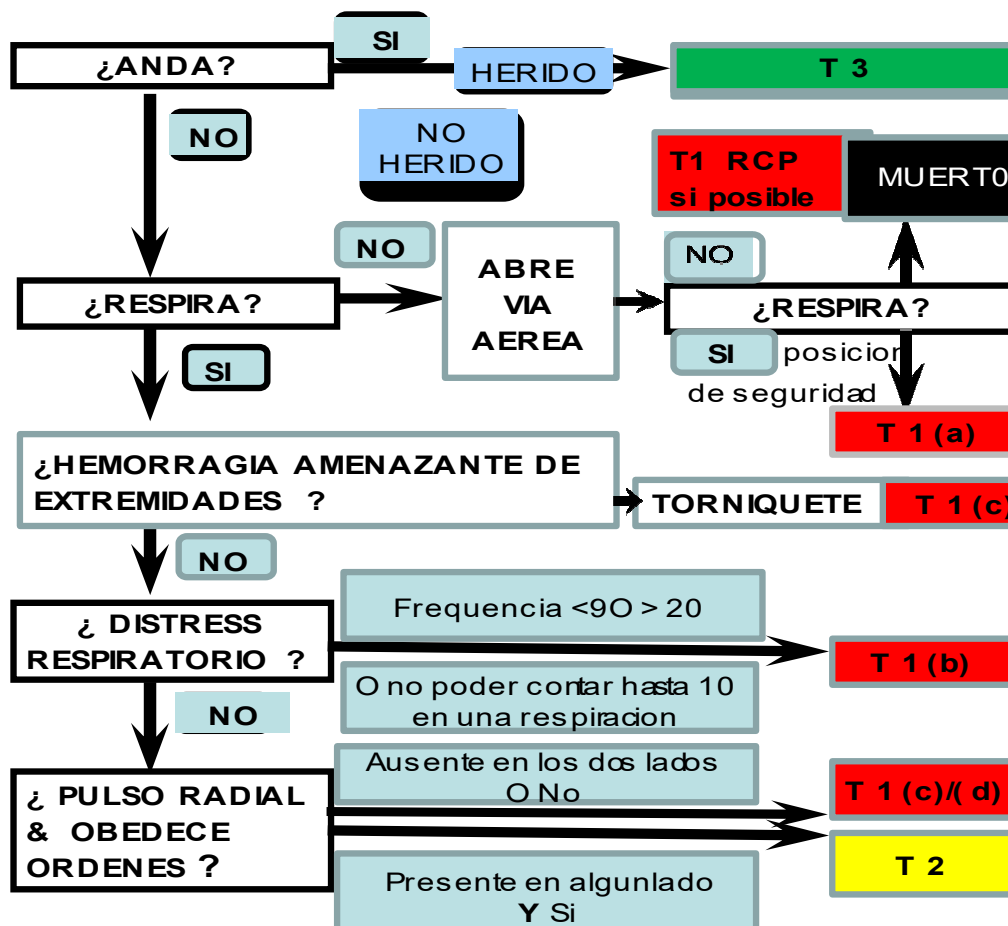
¿ANDA?

SI

HERIDO

T 3

NO

NO HERIDO

T1 RCP si posible

MUERTO

NO

ABRE VIA AEREA

NO

¿RESPIRA?

¿RESPIRA?

SI

SI posicion de seguridad

T 1 (a)

¿HEMORRAGIA AMENAZANTE DE EXTREMIDADES ?

TORNIQUETE

T 1 (c)

NO

¿ DISTRESS RESPIRATORIO ?

Frequencia <9O > 20

T 1 (b)

NO

O no poder contar hasta 10 en una respiracion

Ausente en los dos lados O No

¿ PULSO RADIAL & OBEDECE ORDENES ?

T 1 (c)/( d)

T 2

Presente en algunlado Y Si